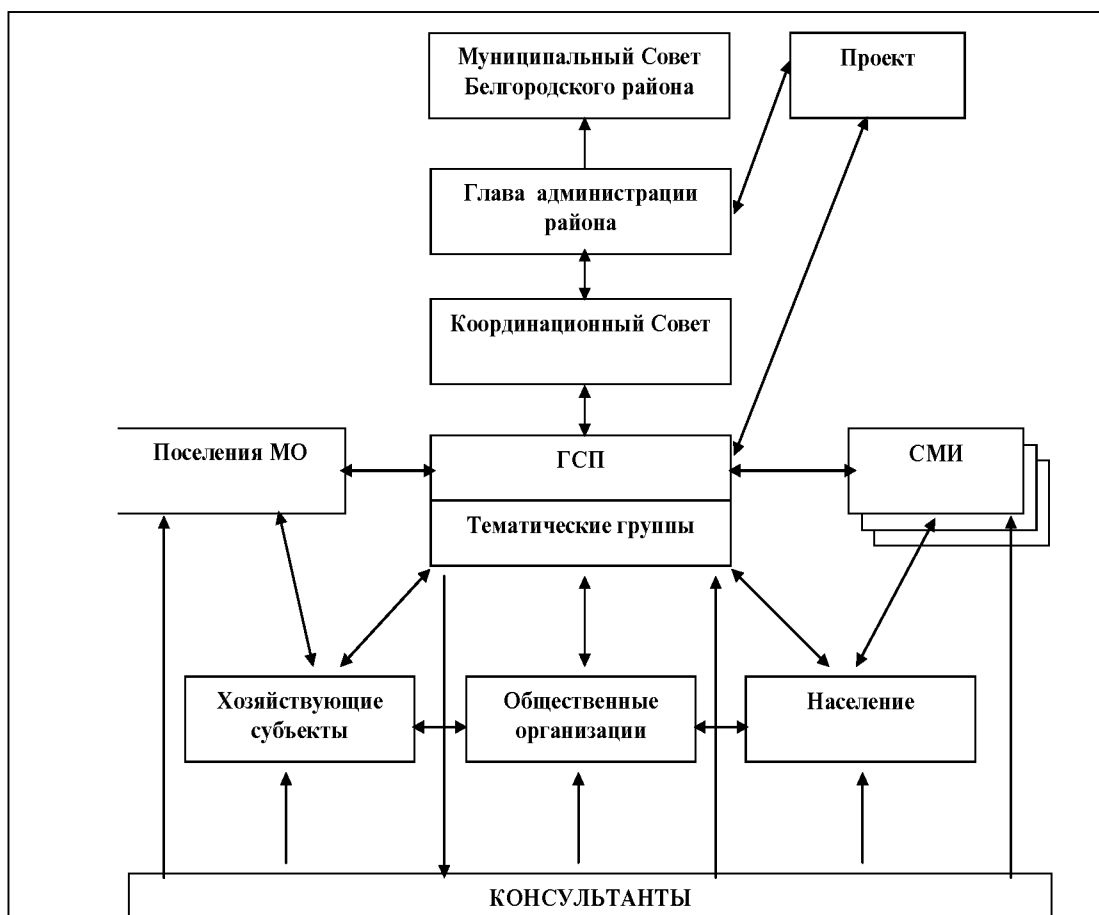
Муниципальный Совет Белгородского района

Проект

Глава администрации района

Координационный Совет

Поселения МО

ГСП

Тематические группы

СМИ

Хозяйствующие субъекты

Общественные организации

Население

КОНСУЛЬТАНТЫ